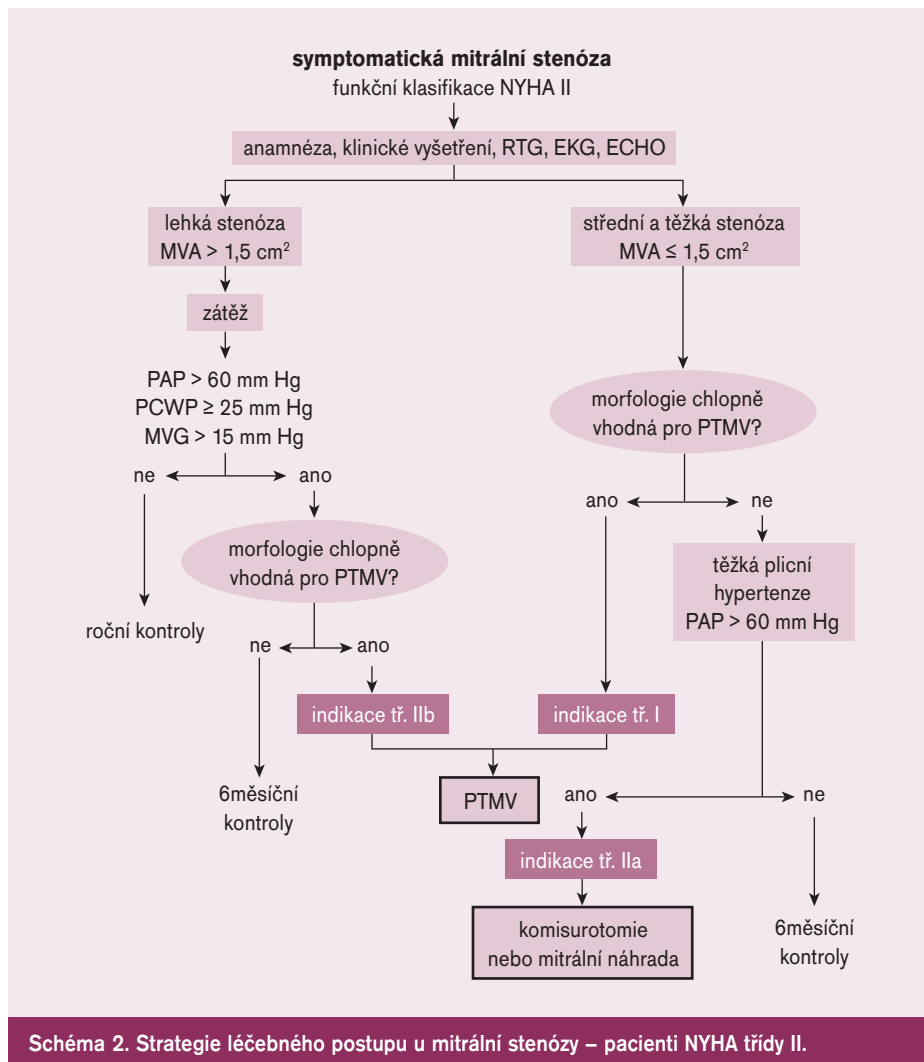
**symptomatická mitrální stenóza**
funkční klasifikace NYHA II

anamnéza, klinické vyšetření, RTG, EKG, ECHO

lehká stenóza
MVA > 1,5 cm$^2$

střední a těžká stenóza
MVA ≤ 1,5 cm$^2$

zátěž

PAP > 60 mm Hg
PCWP ≥ 25 mm Hg
MVG > 15 mm Hg

morfologie chlopně vhodná pro PTMV?

ne

ano

ano

ne

morfologie chlopně vhodná pro PTMV?

těžká plicní hypertenze
PAP > 60 mm Hg

roční kontroly

ne

ano

indikace tř. IIb

indikace tř. I

6měsíční kontroly

PTMV

ano

ne

indikace tř. IIa

komisurotomie nebo mitrální náhrada

6měsíční kontroly

**Schéma 2. Strategie léčebného postupu u mitrální stenózy – pacienti NYHA třídy II.**